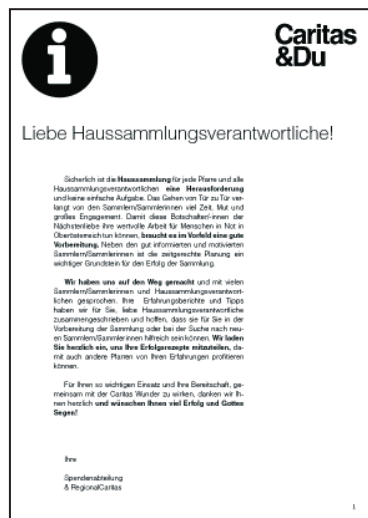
Caritas &Du

Liebe Haussammlungsverantwortliche!

Sicherlich ist die Haussammlung für jede Pfarre und alle Haussammlungsverantwortlichen eine Herausforderung und keine einfache Aufgabe. Das Gehen von Tür zu Tür verlangt von den Sammlern/Sammlerinnen viel Zeit, Mut und großes Engagement. Damit diese Botschafter/-innen der Nächstenliebe ihre wertvolle Arbeit für Menschen in Not in Oberösterreich tun können, braucht es im Vorfeld eine gute Vorbereitung. Neben den gut informierten und motivierten Sammlern/Sammlerinnen ist die zeitgerechte Planung ein wichtiger Grundstein für den Erfolg der Sammlung.

Wir haben uns auf den Weg gemacht und mit vielen Sammlern/Sammlerinnen und Haussammlungsverantwortlichen gesprochen. Ihre Erfahrungsberichte und Tipps haben wir für Sie, liebe Haussammlungsverantwortliche zusammengeschrieben und hoffen, dass sie für Sie in der Vorbereitung der Sammlung oder bei der Suche nach neuen Sammlern/Sammlerinnen hilfreich sein können. Wir laden Sie herzlich ein, uns Ihre Erfolgsrezepte mitzuteilen, damit auch andere Pfarren von Ihren Erfahrungen profitieren können.

Für Ihren so wichtigen Einsatz und Ihre Bereitschaft, gemeinsam mit der Caritas Wunder zu wirken, danken wir Ihnen herzlich und wünschen Ihnen viel Erfolg und Gottes Segen!

Ihre

Spendenabteilung
& RegionalCaritas

1